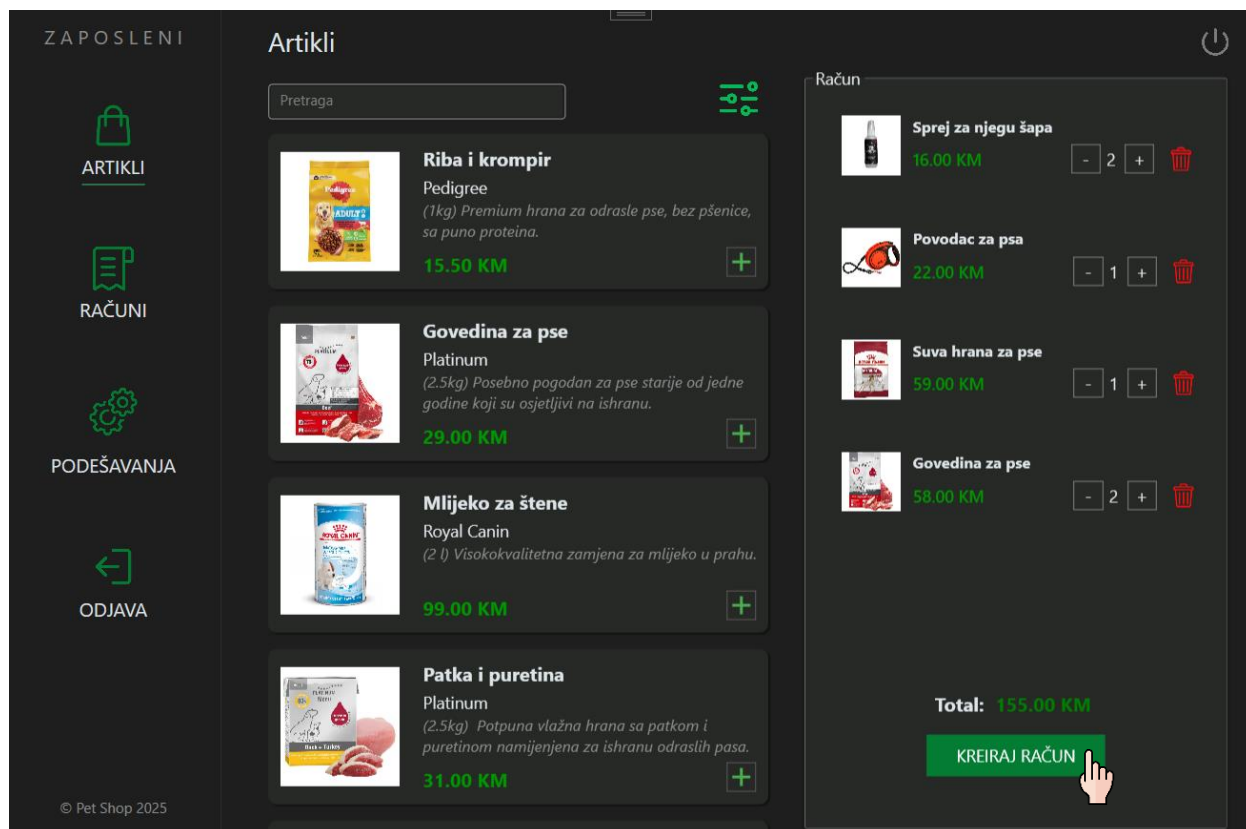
ZAPOSLENI

ARTIKLI

RAČUNI

PODEŠAVANJA

ODJAVA

© Pet Shop 2025

Artikli

Pretraga

Riba i krompir
Pedigree
(1kg) Premium hrana za odrasle pse, bez pšenice, sa puno proteina.
15.50 KM
+

Govedina za pse
Platinum
(2.5kg) Posebno pogodan za pse starije od jedne godine koji su osjetljivi na ishranu.
29.00 KM
+

Mlijeko za štene
Royal Canin
(2 l) Visokokvalitetna zamjena za mlijeko u prahu.
99.00 KM
+

Patka i puretina
Platinum
(2.5kg) Potpuna vlažna hrana sa patkom i puretinom namijenjena za ishranu odraslih pasa.
31.00 KM
+

Račun

Sprej za njegu šapa
16.00 KM
- 2 +

Povodac za psa
22.00 KM
- 1 +

Suva hrana za pse
59.00 KM
- 1 +

Govedina za pse
58.00 KM
- 2 +

Total: 155.00 KM

KREIRAJ RAČUN